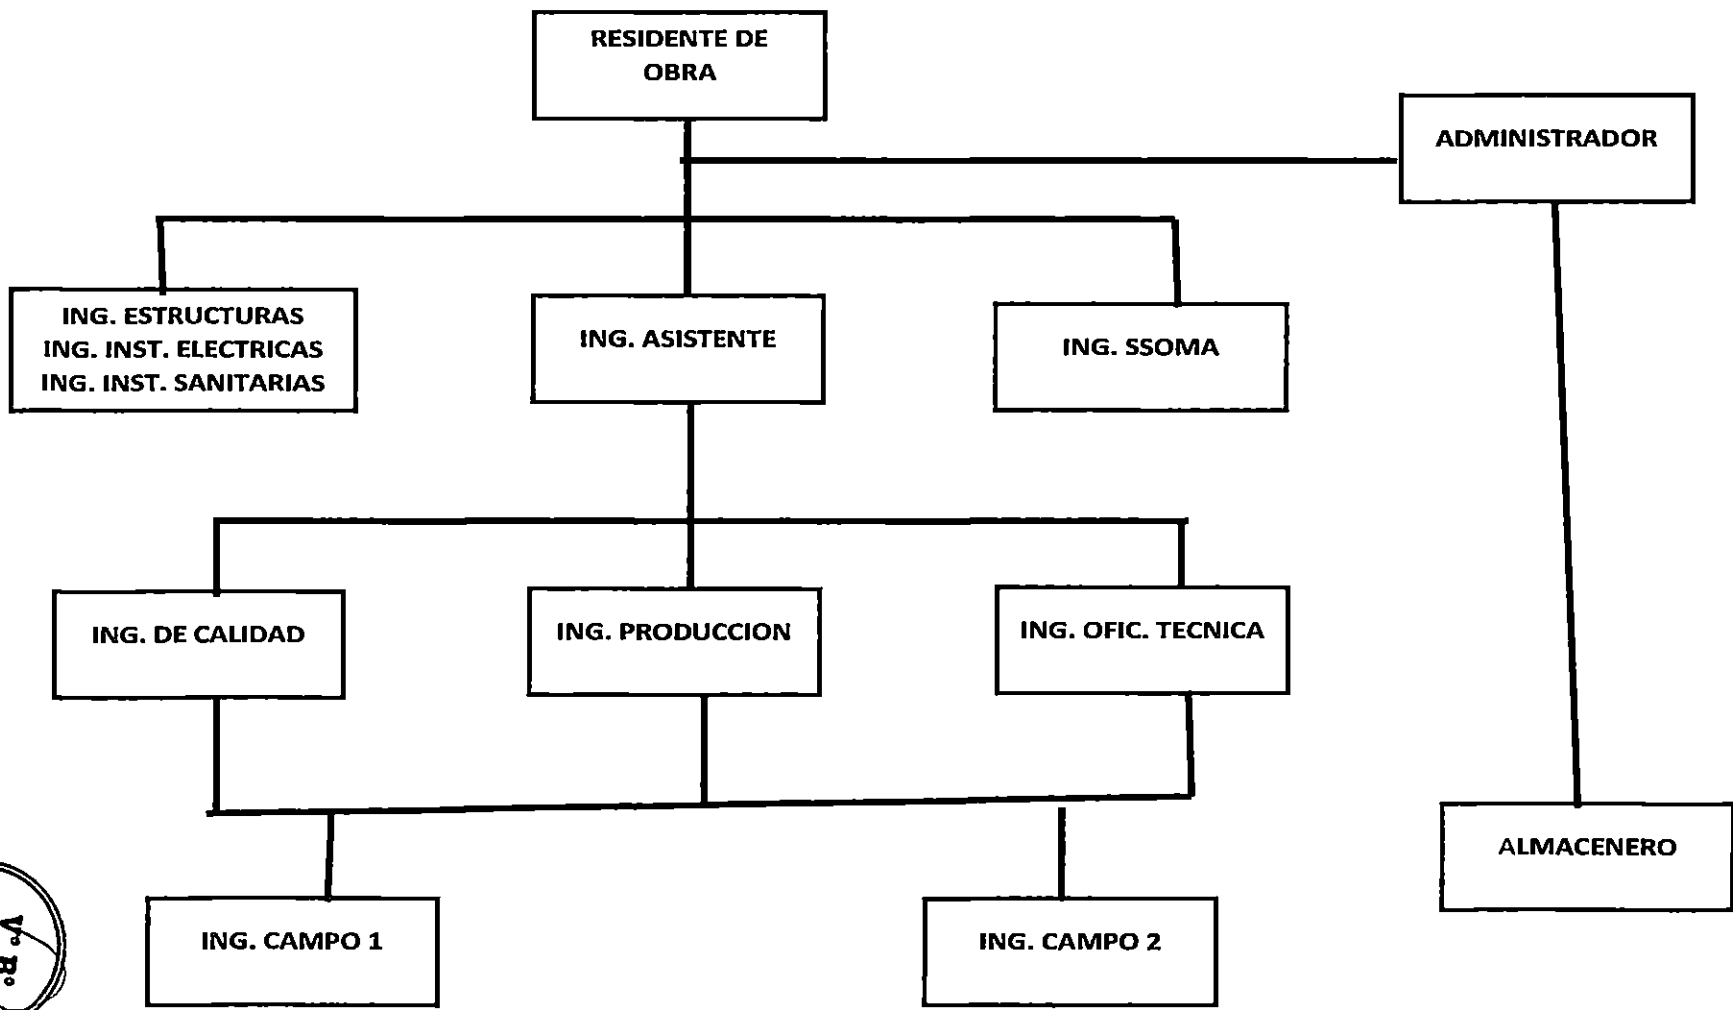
RESIDENTE DE OBRA

ADMINISTRADOR

ING. ESTRUCTURAS
ING. INST. ELECTRICAS
ING. INST. SANITARIAS

ING. ASISTENTE

ING. SSOMA

ING. DE CALIDAD

ING. PRODUCCION

ING. OFIC. TECNICA

ALMACENERO

ING. CAMPO 1

ING. CAMPO 2

Vº Bº